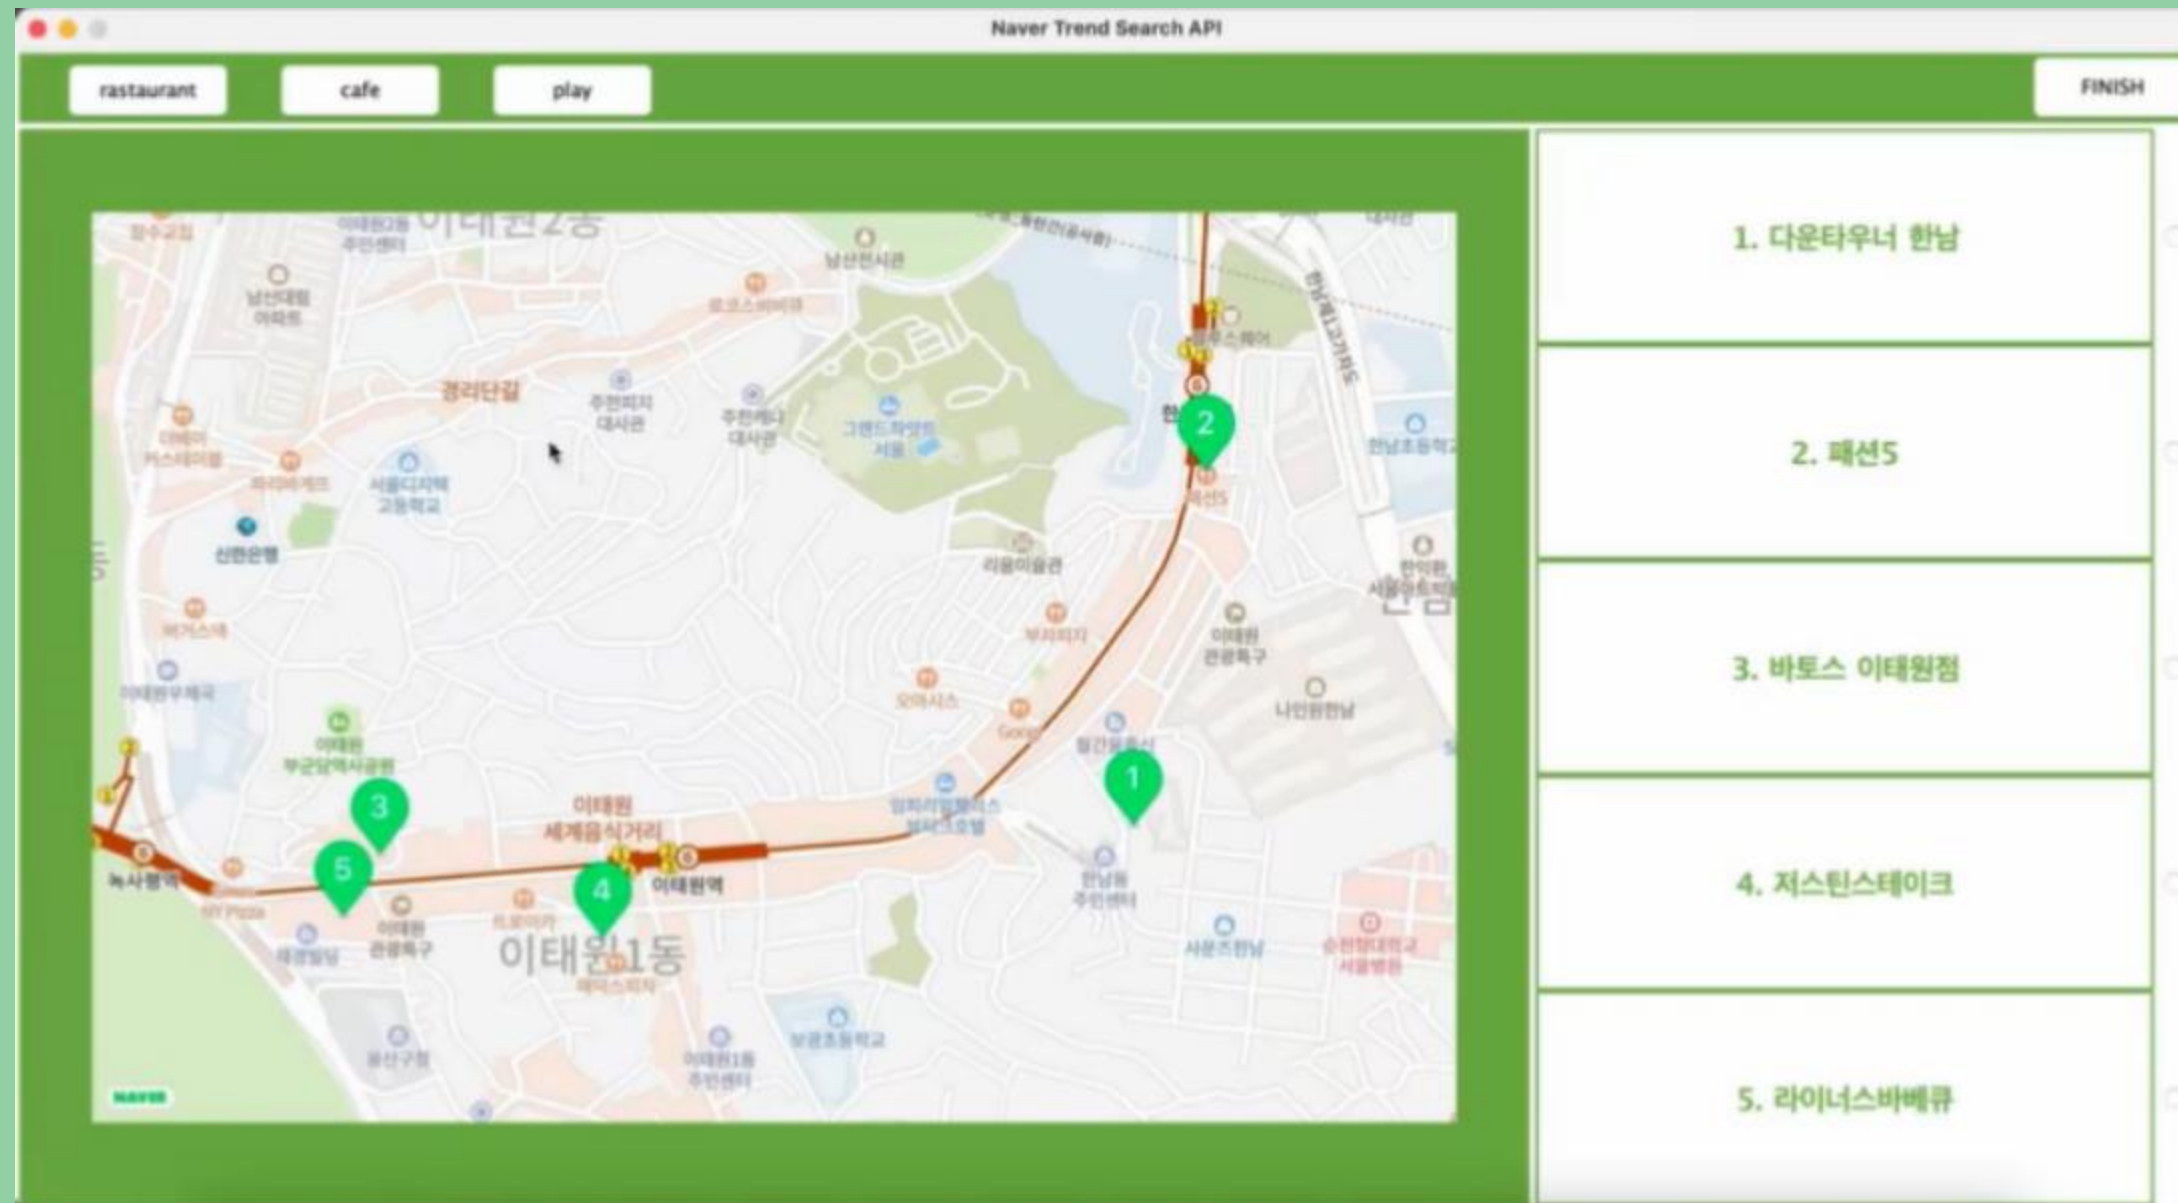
Naver Trend Search API

rastaurant

cafe

play

FINISH

이태원2동

남산대원 아파트

경리단길

주한피지 대사관

주한케냐 대사관

그랜드하얏트 서울

남산전시관

서울디지텍 고등학교

신한은행

리움미술관

이태원 관광특구

나인원한남

이태원 부군당역사공원

이태원 세계음식거리

이태원역

녹사평역

이태원1동

이태원 관광특구

한남동 주민센터

이태원1동 주민센터

용산구청

보광초등학교

한남초등학교

NAVER

1
2
3
4
5

1. 다운타우너 한남

2. 패션5

3. 바토스 이태원점

4. 저스틴스테이크

5. 라이너스바베큐